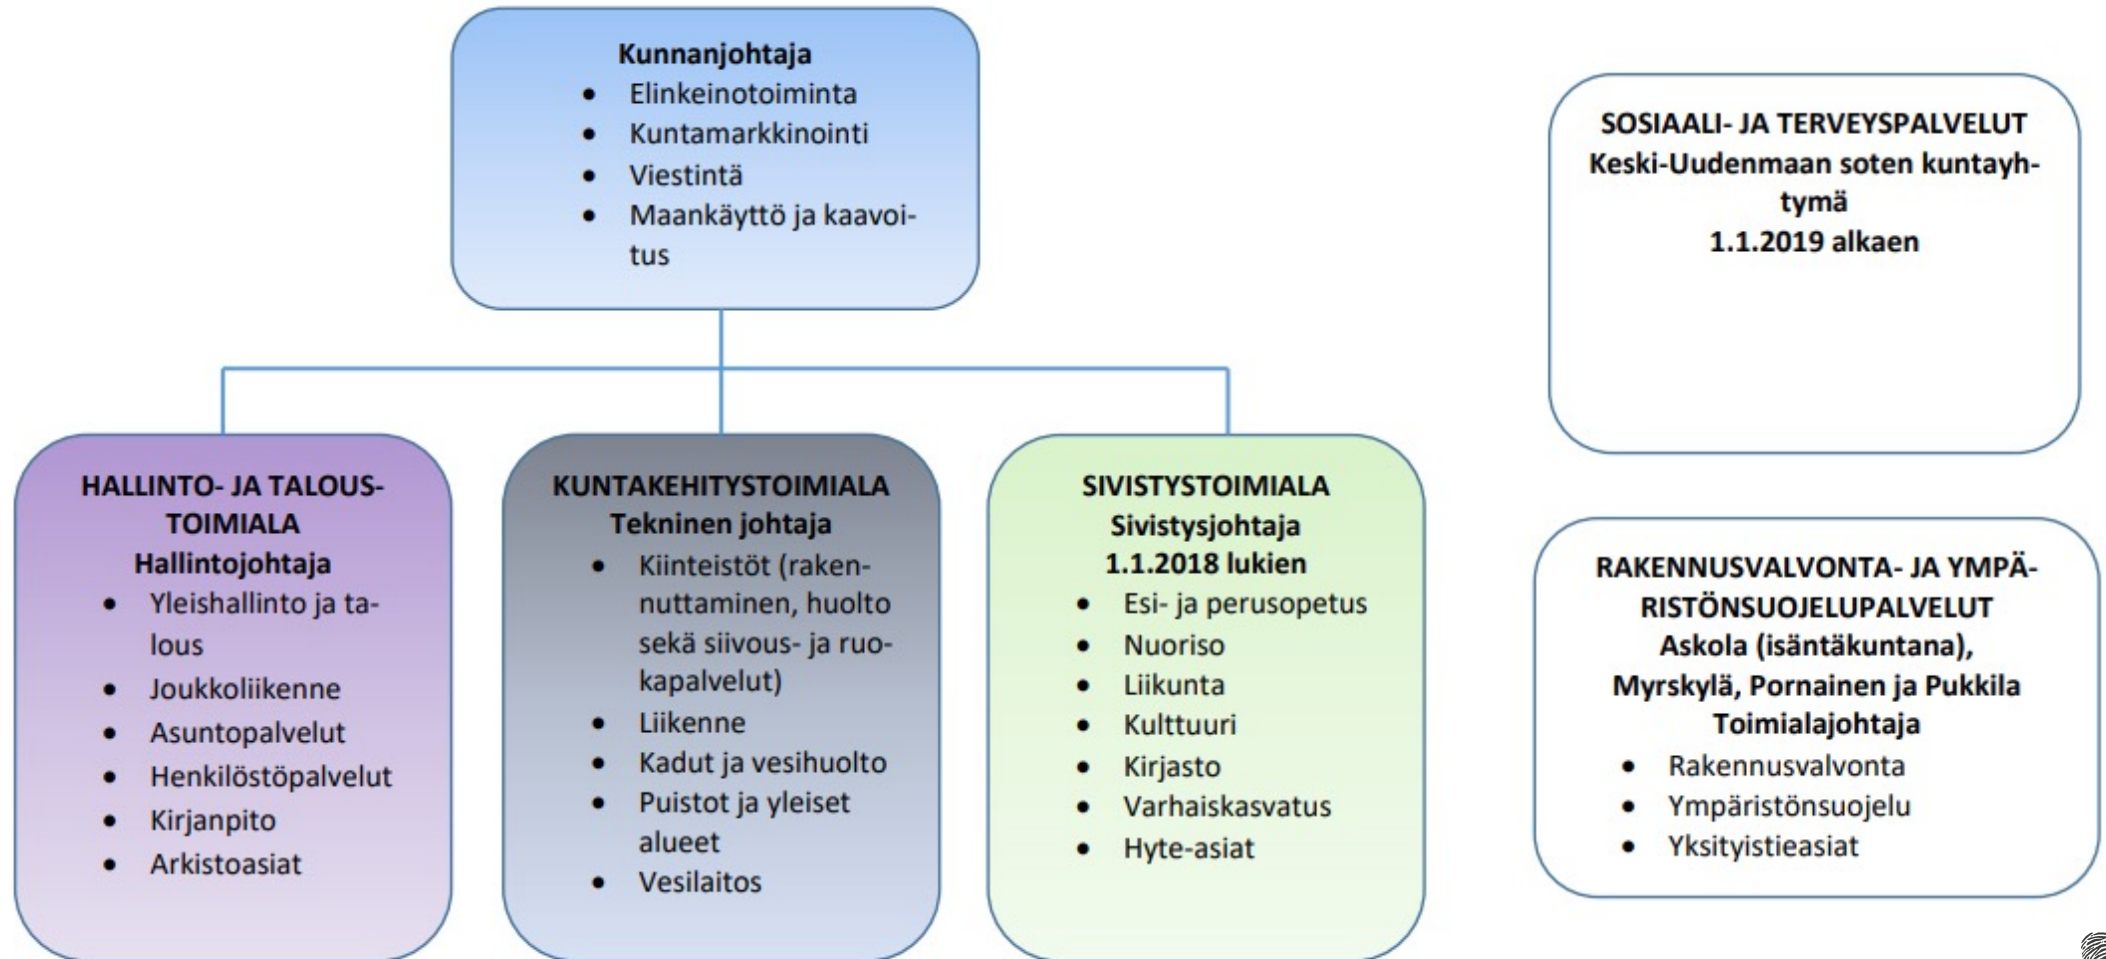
**Kunnanjohtaja**
- Elinkeinotoiminta
- Kuntamarkkinointi
- Viestintä
- Maankäyttö ja kaavoitus

**SOSIAALI- JA TERVEYSPALVELUT**
**Keski-Uudenmaan soten kuntayhtymä**
**1.1.2019 alkaen**

**HALLINTO- JA TALOUSTOIMIALA**
**Hallintojohtaja**
- Yleishallinto ja talous
- Joukkoliikenne
- Asuntopalvelut
- Henkilöstöpalvelut
- Kirjanpito
- Arkistoasiat

**KUNTAKEHITYSTOIMIALA**
**Tekninen johtaja**
- Kiinteistöt (rakennuttaminen, huolto sekä siivous- ja ruokapalvelut)
- Liikenne
- Kadut ja vesihuolto
- Puistot ja yleiset alueet
- Vesilaitos

**SIVISTYSTOIMIALA**
**Sivistysjohtaja**
**1.1.2018 lukien**
- Esi- ja perusopetus
- Nuoriso
- Liikunta
- Kulttuuri
- Kirjasto
- Varhaiskasvatus
- Hyte-asiat

**RAKENNUSVALVONTA- JA YMPÄRISTÖNSUOJELUPALVELUT**
**Askola (isäntäkuntana), Myrskylä, Pornainen ja Pukkila**
**Toimialajohtaja**
- Rakennusvalvonta
- Ympäristönsuojelu
- Yksityistieasiat